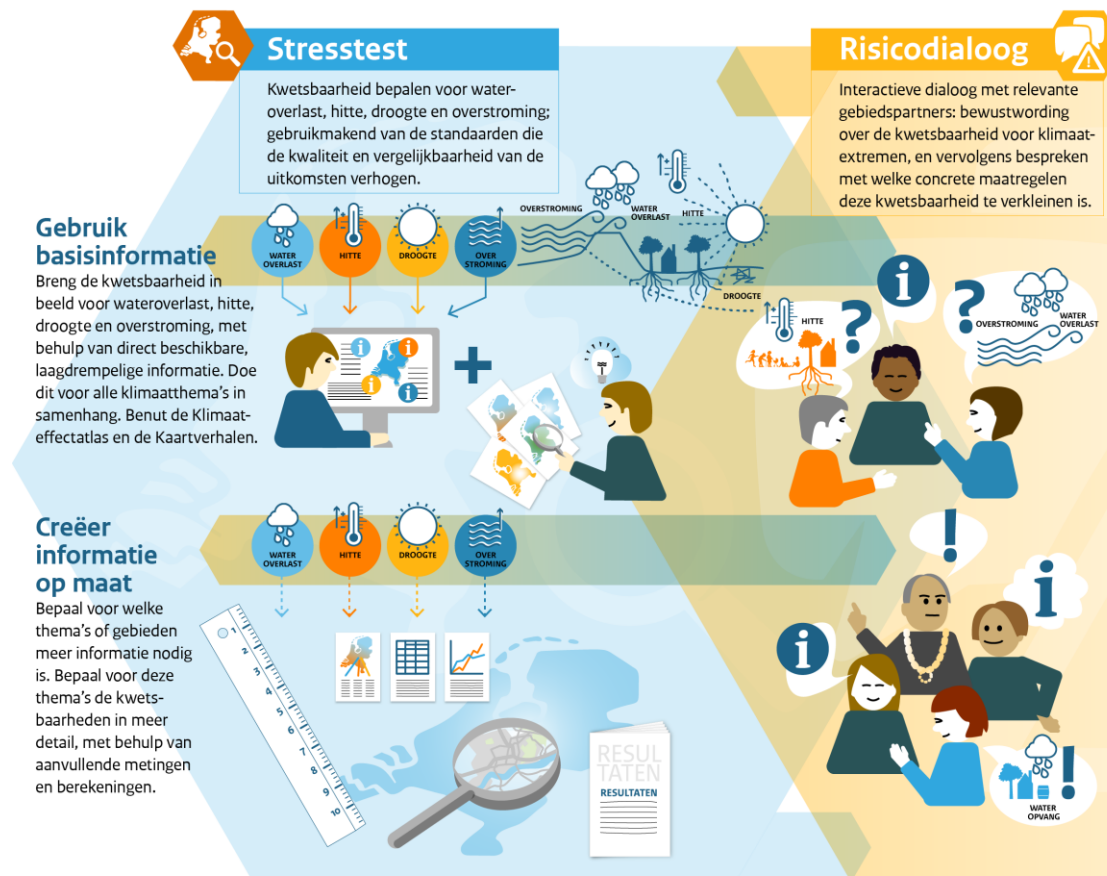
Stresstest

Kwetsbaarheid bepalen voor wateroverlast, hitte, droogte en overstroming; gebruikmakend van de standaarden die de kwaliteit en vergelijkbaarheid van de uitkomsten verhogen.

Risicodialoog

Interactieve dialoog met relevante gebiedspartners: bewustwording over de kwetsbaarheid voor klimaatextremen, en vervolgens bespreken met welke concrete maatregelen deze kwetsbaarheid te verkleinen is.

Gebruik basisinformatie

Breng de kwetsbaarheid in beeld voor wateroverlast, hitte, droogte en overstroming, met behulp van direct beschikbare, laagdrempelige informatie. Doe dit voor alle klimaatthema's in samenhang. Benut de Klimaateffectatlas en de Kaartverhalen.

WATER OVERLAST
HITTE
DROOGTE
OVER STROMING

OVERSTROMING
WATER OVERLAST
HITTE
DROOGTE

HITTE
OVERSTROMING
WATER OVERLAST

Creëer informatie op maat

Bepaal voor welke thema's of gebieden meer informatie nodig is. Bepaal voor deze thema's de kwetsbaarheden in meer detail, met behulp van aanvullende metingen en berekeningen.

WATER OVERLAST
HITTE
DROOGTE
OVER STROMING

1 2 3 4 5 6 7 8 9 10

RESULTATEN
RESULTATEN

WATER OPVANG